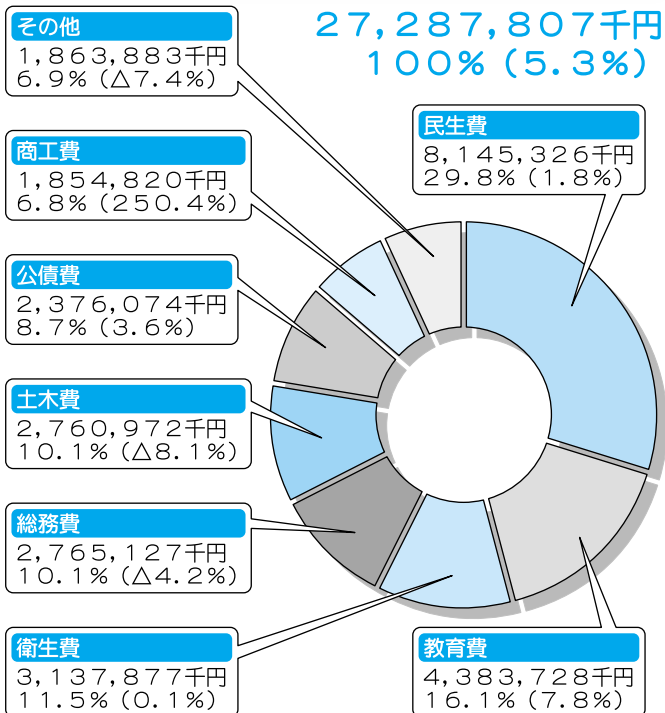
27,287,807千円
100%(5.3%)

その他
1,863,883千円
6.9%(△7.4%)

商工費
1,854,820千円
6.8%(250.4%)

公債費
2,376,074千円
8.7%(3.6%)

土木費
2,760,972千円
10.1%(△8.1%)

総務費
2,765,127千円
10.1%(△4.2%)

衛生費
3,137,877千円
11.5%(0.1%)

民生費
8,145,326千円
29.8%(1.8%)

教育費
4,383,728千円
16.1%(7.8%)